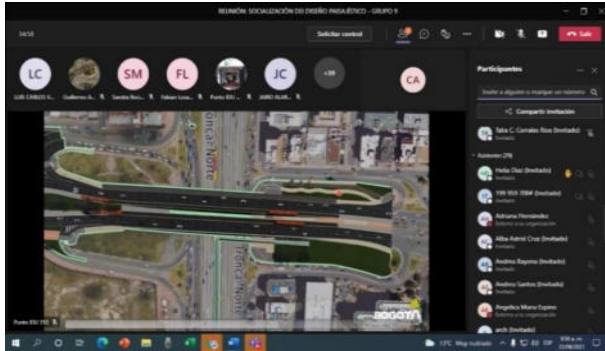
REUNIÓN: SOCIALIZACIÓN DEL DISEÑO PAISAJÍSTICO - GRUPO 9

34:50

Solicitar control

Salir

LC
LUIS CARLOS V...

Guillermo A...

SM
Sandra Roci...

FL
Fabian Luca...

Punto ESU...

JC
JAIRO ALM...

+38

CA

Participantes

Invitar a alguien o marcar un número

Compartir invitación

Talia C. Corrales Ríos (Invitado)
Invitado

Asistentes (79)

Helia Díaz (Invitado)
Invitado

199 959 7084 (Invitado)
Invitado

Adriana Hernández
Externo a su organización

Alba Astrid Cruz (Invitado)
Invitado

Andrea Bayona (Invitado)
Invitado

Andrea Santos (Invitado)
Invitado

Angelica Maria Espino
Externo a su organización

arch (Invitado)

Troncal Norte

Troncal Norte

BOGOTÁ

Punto ESU 350

17°C Mayor nublado

8:56 a.m.
17/06/2021